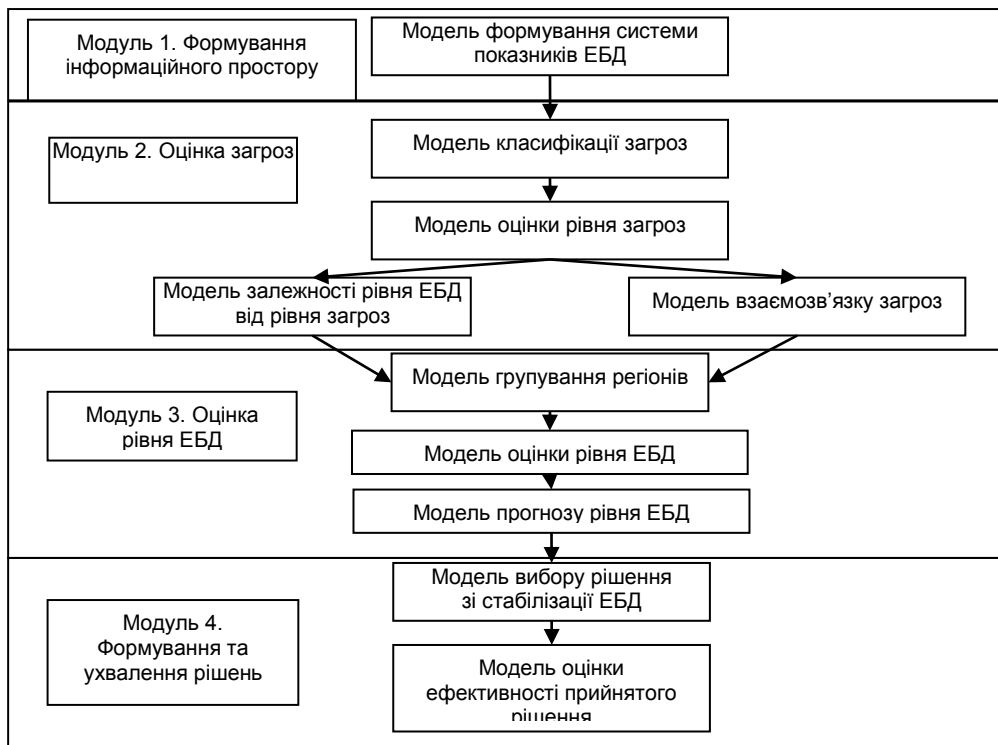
Модуль 1. Формування інформаційного простору

Модель формування системи показників ЕБД

Модуль 2. Оцінка загроз

Модель класифікації загроз

Модель оцінки рівня загроз

Модель залежності рівня ЕБД від рівня загроз

Модель взаємозв'язку загроз

Модуль 3. Оцінка рівня ЕБД

Модель групування регіонів

Модель оцінки рівня ЕБД

Модель прогнозу рівня ЕБД

Модуль 4. Формування та ухвалення рішень

Модель вибору рішення зі стабілізації ЕБД

Модель оцінки ефективності прийнятого рішення